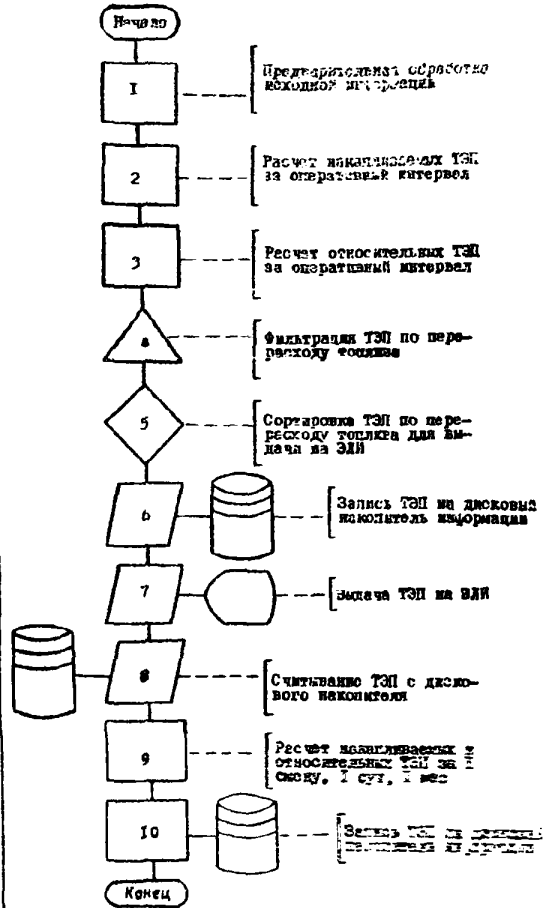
Начало

I

Предварительная обработка исходной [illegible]

2

Расчет накапливаемых ТЭП за оперативный интервал

3

Расчет относительных ТЭП за оперативный интервал

4

Фильтрация ТЭП по перерасходу топлива

5

Сортировка ТЭП по перерасходу топлива для выдачи на ЭЛИ

6

Запись ТЭП на дисковый накопитель информации

7

Выдача ТЭП на ЭЛИ

8

Считывание ТЭП с дискового накопителя

9

Расчет накапливаемых и относительных ТЭП за I смену, I сут, I мес

IO

Запись ТЭП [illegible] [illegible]

Конец